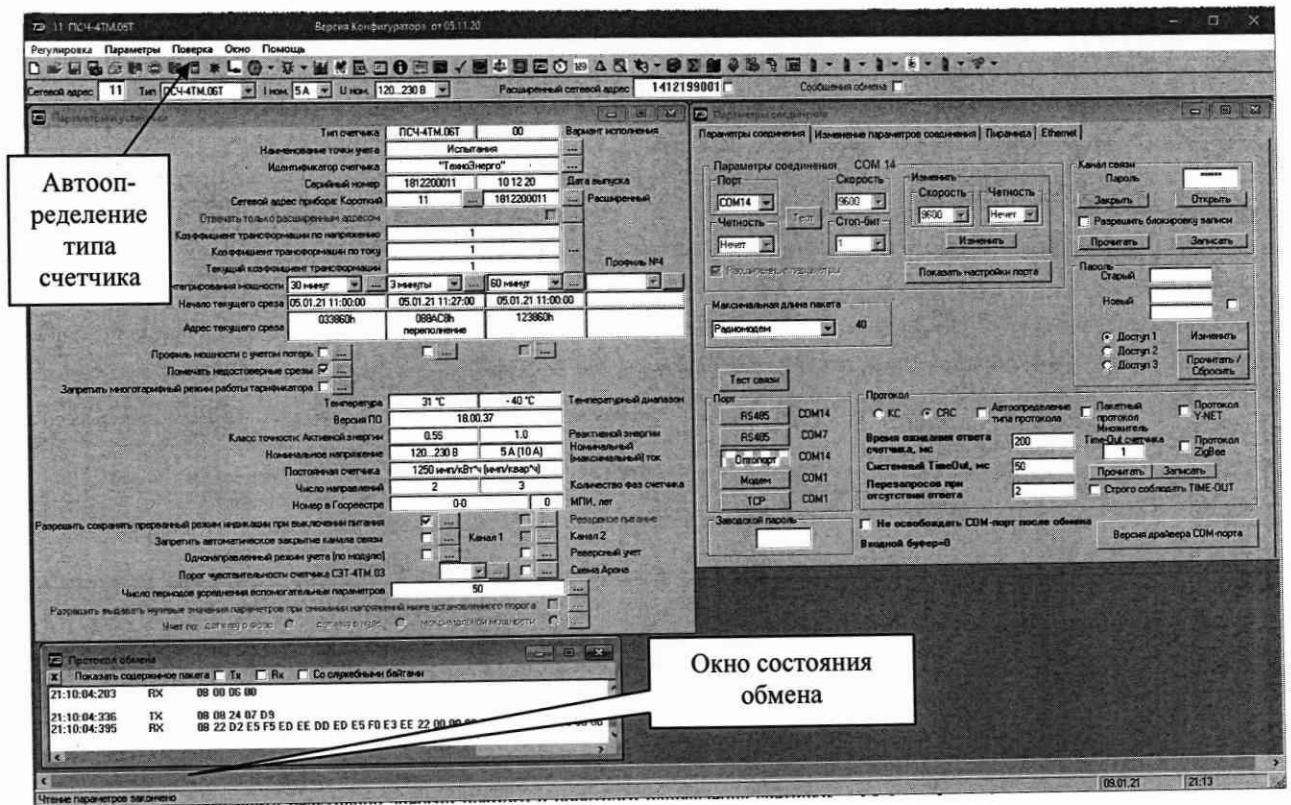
11 ПСЧ-4ТМ.05Т Версия Конфигуратора от 05.11.20

Регулировка Параметры Поверка Окно Помощь

Сетевой адрес 11 Тип ПСЧ-4ТМ.05Т I ном. 5 А U ном. 120...230 В Расширенный сетевой адрес 1412199001 Сообщения обмена

Параметры и установки

Тип счетчика ПСЧ-4ТМ.05Т 00 Вариант исполнения
Наименование точки учета Испытания
Идентификатор счетчика "ТехноЭнерго"
Серийный номер 1812200011 10 12 20 Дата выпуска
Сетевой адрес прибора: Короткий 11 1812200011 Расширенный
Отвечать только расширенным адресом
Коэффициент трансформации по напряжению 1
Коэффициент трансформации по току 1
Текущий коэффициент трансформации 1 Профиль №4
Время интегрирования мощности 30 минут 3 минуты 60 минут
Начало текущего среза 05.01.21 11:00:00 05.01.21 11:27:00 05.01.21 11:00:00
Адрес текущего среза 033860h 088AC8h переполнение 123860h
Профиль мощности с учетом потерь
Помечать недостоверные срезы
Запретить многотарифный режим работы тарификатора
Температура 31 °С -40 °С Температурный диапазон
Версия ПО 18.00.37
Класс точности: Активной энергии 0.5S 1.0 Реактивной энергии
Номинальное напряжение 120...230 В 5 А (10 А) Номинальный (максимальный) ток
Постоянная счетчика 1250 имп/кВт*ч (имп/квар*ч)
Число направлений 2 3 Количество фаз счетчика
Номер в Госреестре 0-0 0 МПИ, лет
Разрешить сохранять прерванный режим индикации при выключении питания Резервное питание
Запретить автоматическое закрытие канала связи Канал 1 Канал 2
Однонаправленный режим учета (по модулю) Реверсный учет
Порог чувствительности счетчика СЭТ-4ТМ.03 Схема Арона
Число периодов усреднения вспомогательных параметров 50
Разрешить выдавать нулевые значения параметров при снижении напряжений ниже установленного порога
Учет по: активной фазе активной по фазе максимальной мощности

Автоопределение типа счетчика

Параметры соединения

Параметры соединения | Изменение параметров соединения | Пирамида | Ethernet

Параметры соединения COM 14
Порт COM14 Скорость 9600 Изменить Скорость 9600 Четность Нечет
Четность Нечет Тест Стоп-бит 1 Изменить
Расширенные параметры Показать настройки порта
Максимальная длина пакета Радиомодем 40
Канал связи Пароль ****** Закрыть Открыть
Разрешить блокировку записи Прочитать Записать
Пароль Старый Новый
Доступ 1 Доступ 2 Доступ 3 Изменить Прочитать / Сбросить
Тест связи
Порт RS485 COM14 RS485 COM7 Оптопорт COM14 Модем COM1 TCP COM1
Протокол КС CRC Автоопределение типа протокола Пакетный протокол Протокол Y-NET Множитель Time-Out счетчика 1 Протокол ZigBee
Время ожидания ответа счетчика, мс 200
Системный TimeOut, мс 50
Перезапросов при отсутствии ответа 2
Прочитать Записать Строго соблюдать TIME-OUT
Заводской пароль
Не освобождать COM-порт после обмена
Входной буфер=0
Версия драйвера COM-порта

Протокол обмена
Показать содержимое пакета Tx Rx Со служебными байтами
21:10:04:203 RX 08 00 06 00
21:10:04:336 TX 08 08 24 07 D9
21:10:04:395 RX 08 22 D2 E5 F5 ED EE DD ED E5 F0 E3 EE 22 00

Окно состояния обмена

09.01.21 21:13
Чтение параметров закончено